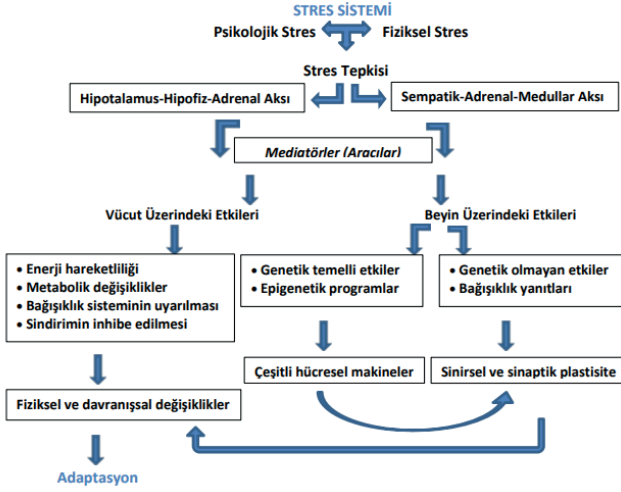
STRES SİSTEMİ

Psikolojik Stres

Fiziksel Stres

Stres Tepkisi

Hipotalamus-Hipofiz-Adrenal Aksı

Sempatik-Adrenal-Medullar Aksı

Mediatörler (Aracılar)

Vücut Üzerindeki Etkileri

Beyin Üzerindeki Etkileri

• Enerji hareketliliği
• Metabolik değişiklikler
• Bağışıklık sisteminin uyarılması
• Sindirimin inhibe edilmesi

• Genetik temelli etkiler
• Epigenetik programlar

• Genetik olmayan etkiler
• Bağışıklık yanıtları

Çeşitli hücresel makineler

Sinirsel ve sinaptik plastisite

Fiziksel ve davranışsal değişiklikler

Adaptasyon